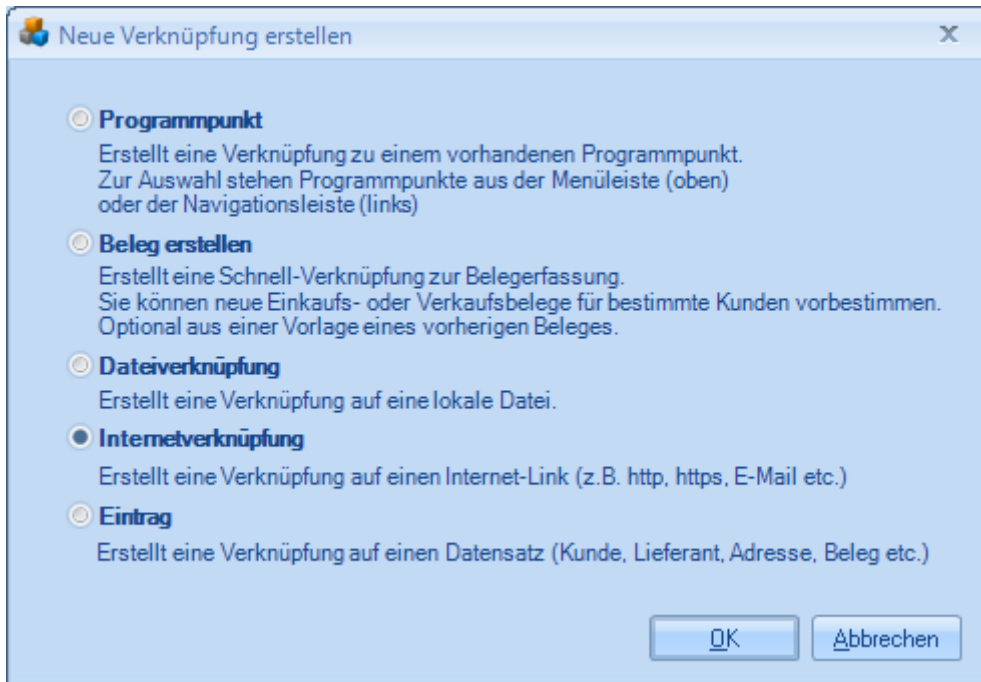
Neue Verknüpfung erstellen

X

Programmpunkt

Erstellt eine Verknüpfung zu einem vorhandenen Programmpunkt. Zur Auswahl stehen Programmpunkte aus der Menüleiste (oben) oder der Navigationsleiste (links)

Beleg erstellen

Erstellt eine Schnell-Verknüpfung zur Belegerfassung. Sie können neue Einkaufs- oder Verkaufsbelege für bestimmte Kunden vorbestimmen. Optional aus einer Vorlage eines vorherigen Beleges.

Dateiverknüpfung

Erstellt eine Verknüpfung auf eine lokale Datei.

Internetverknüpfung

Erstellt eine Verknüpfung auf einen Internet-Link (z.B. http, https, E-Mail etc.)

Eintrag

Erstellt eine Verknüpfung auf einen Datensatz (Kunde, Lieferant, Adresse, Beleg etc.)

OK

Abbrechen